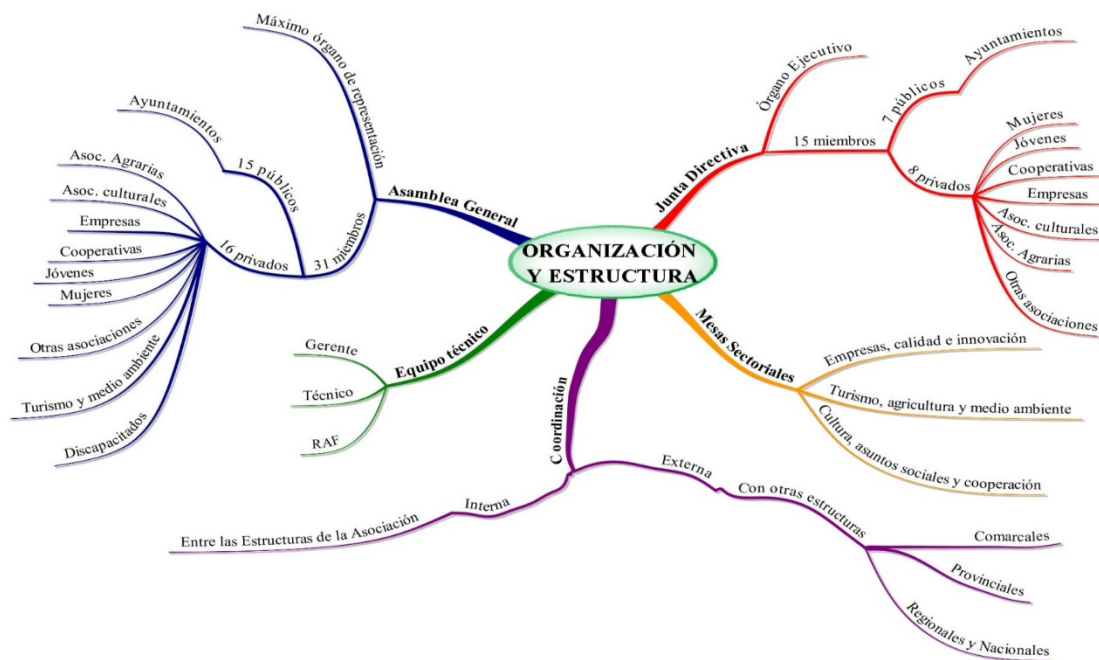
ORGANIZACIÓN Y ESTRUCTURA

Asamblea General
Máximo órgano de representación
31 miembros
15 públicos
Ayuntamientos
16 privados
Asoc. Agrarias
Asoc. culturales
Empresas
Cooperativas
Jóvenes
Mujeres
Otras asociaciones
Turismo y medio ambiente
Discapacitados

Junta Directiva
Órgano Ejecutivo
15 miembros
7 públicos
Ayuntamientos
8 privados
Mujeres
Jóvenes
Cooperativas
Empresas
Asoc. culturales
Asoc. Agrarias
Otras asociaciones

Equipo técnico
Gerente
Técnico
RAF

Mesas Sectoriales
Empresas, calidad e innovación
Turismo, agricultura y medio ambiente
Cultura, asuntos sociales y cooperación

Coordinación
Interna
Entre las Estructuras de la Asociación
Externa
Con otras estructuras
Comarcales
Provinciales
Regionales y Nacionales